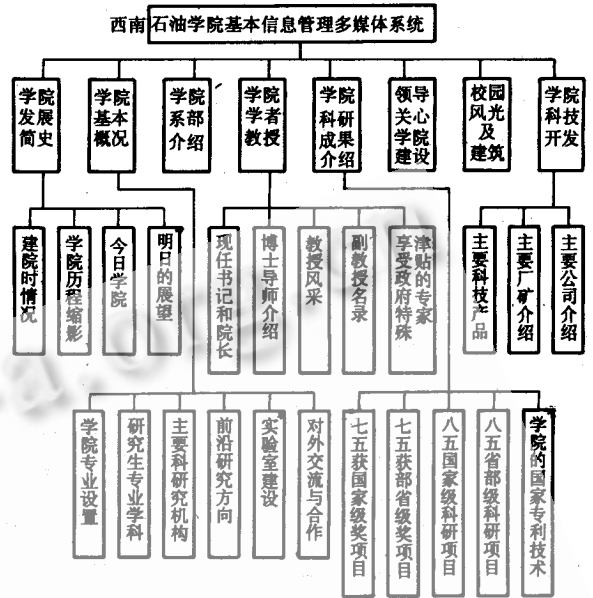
西南石油学院基本信息管理多媒体系统

学院发展简史

学院基本概况

学院系部介绍

学院学者教授

学院科研成果介绍

领导关心学院建设

校园风光及建筑

学院科技开发

建院时情况

学院历程缩影

今日学院

明日的展望

现任书记和院长

博士导师介绍

教授风采

副教授名录

享受政府特殊津贴的专家

主要科技产品

主要厂矿介绍

主要公司介绍

学院专业设置

研究生专业学科

主要科研究机构

前沿研究方向

实验室建设

对外交流与合作

七五获国家级奖项目

七五获部省级奖项目

八五国家级科研项目

八五省部级科研项目

学院的国家专利技术